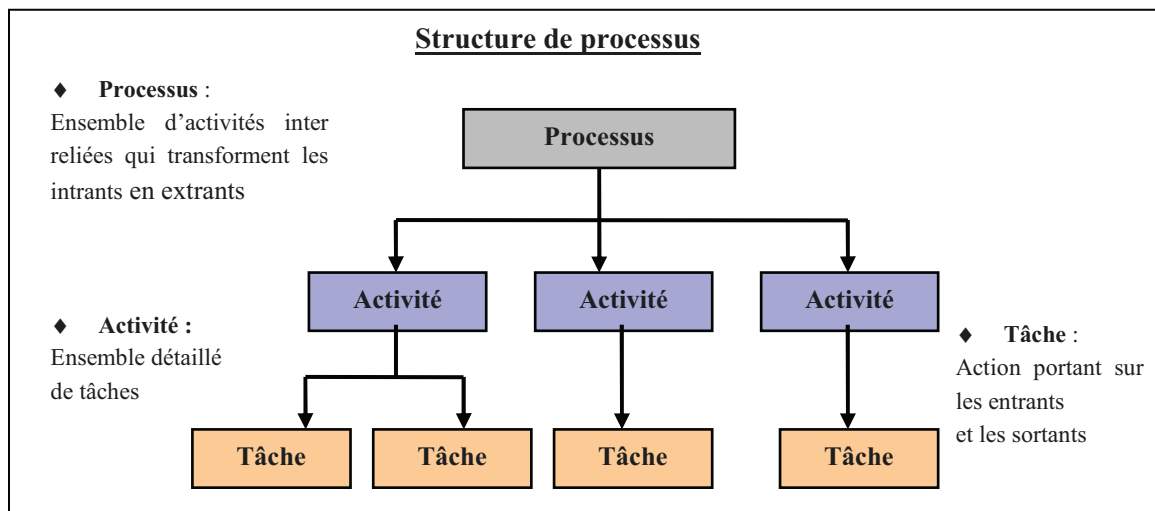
Structure de processus

♦ **Processus** :
Ensemble d'activités inter reliées qui transforment les intrants en extrants

Processus

Activité

Activité

Activité

♦ **Activité :**
Ensemble détaillé de tâches

♦ **Tâche** :
Action portant sur les entrants et les sortants

Tâche

Tâche

Tâche

Tâche